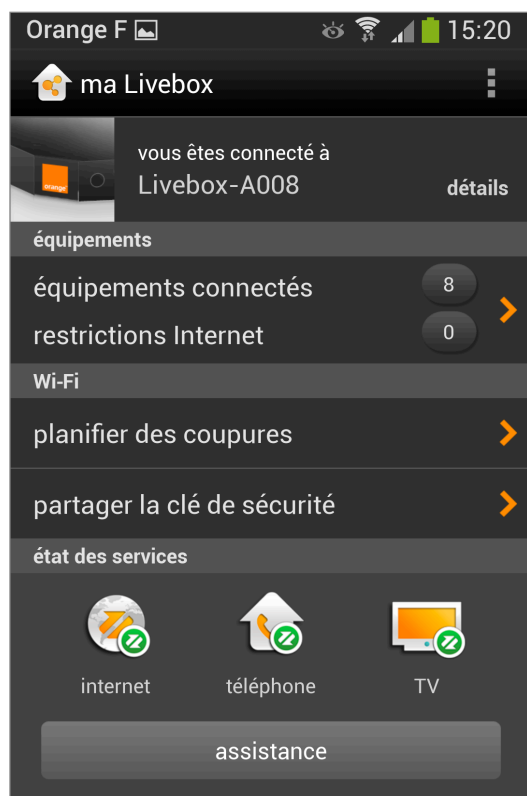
Orange F 15:20

ma Livebox

orange

vous êtes connecté à
Livebox-A008
détails

équipements

équipements connectés 8

restrictions Internet 0

Wi-Fi

planifier des coupures

partager la clé de sécurité

état des services

internet téléphone TV

assistance